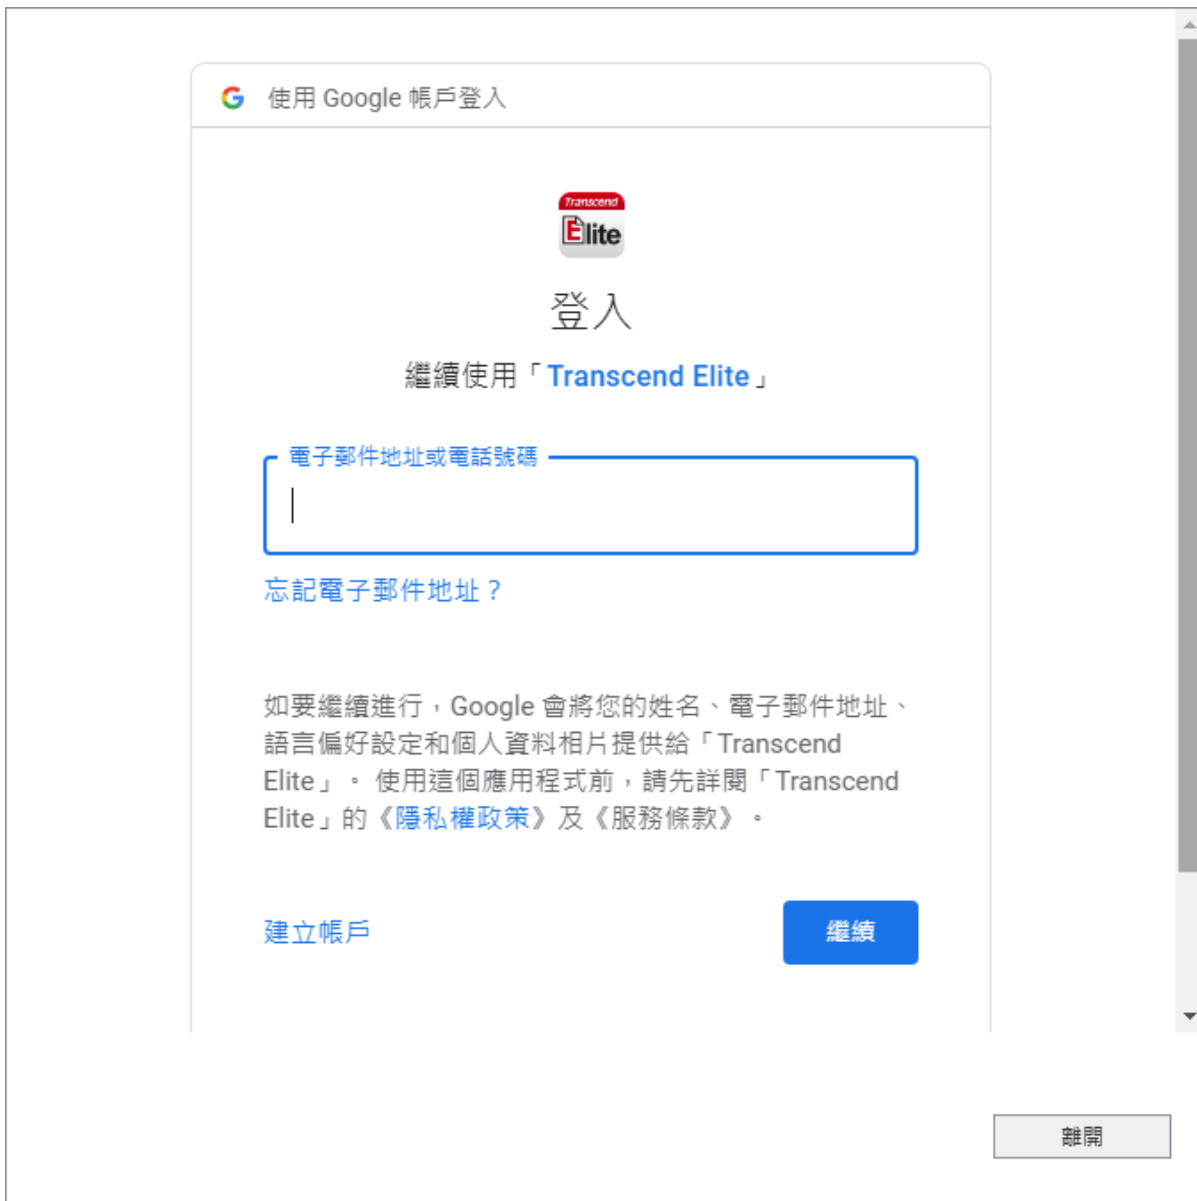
使用 Google 帳戶登入

Transcend
Elite

登入

繼續使用「Transcend Elite」

電子郵件地址或電話號碼

忘記電子郵件地址？

如要繼續進行，Google 會將您的姓名、電子郵件地址、語言偏好設定和個人資料相片提供給「Transcend Elite」。使用這個應用程式前，請先詳閱「Transcend Elite」的《隱私權政策》及《服務條款》。

建立帳戶

繼續

離開